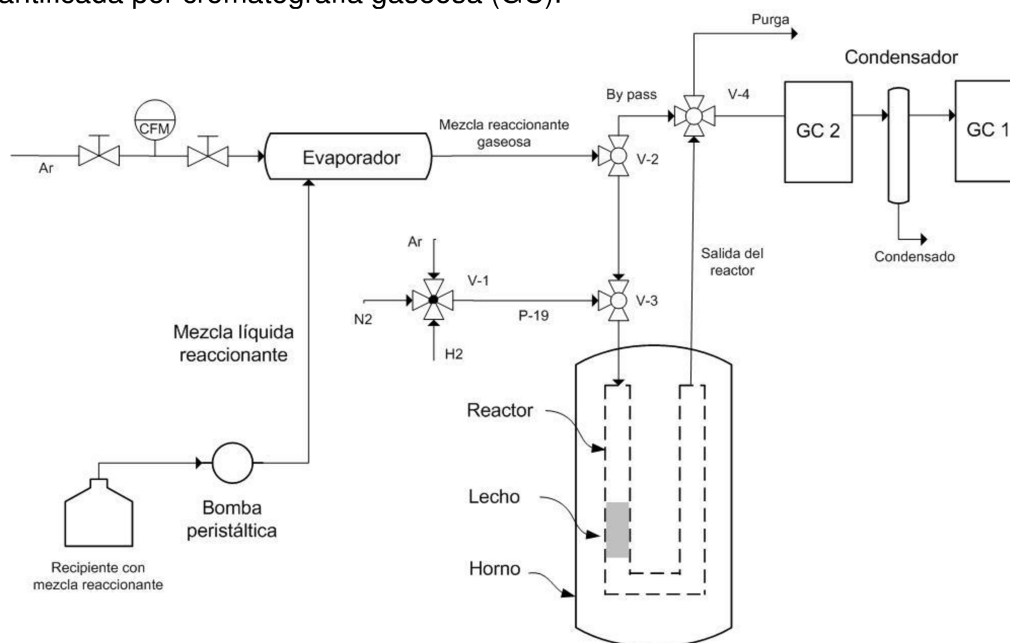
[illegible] por cromatografía gaseosa (GC).

Purga

Condensador

By pass

V-4

CFM

GC 2

GC 1

Mezcla reaccionante gaseosa

Ar

Evaporador

V-2

Ar

Salida del reactor

Condensado

V-1

N2

P-19

V-3

Mezcla líquida reaccionante

H2

Reactor

Lecho

Bomba peristáltica

Recipiente con mezcla reaccionante

Horno